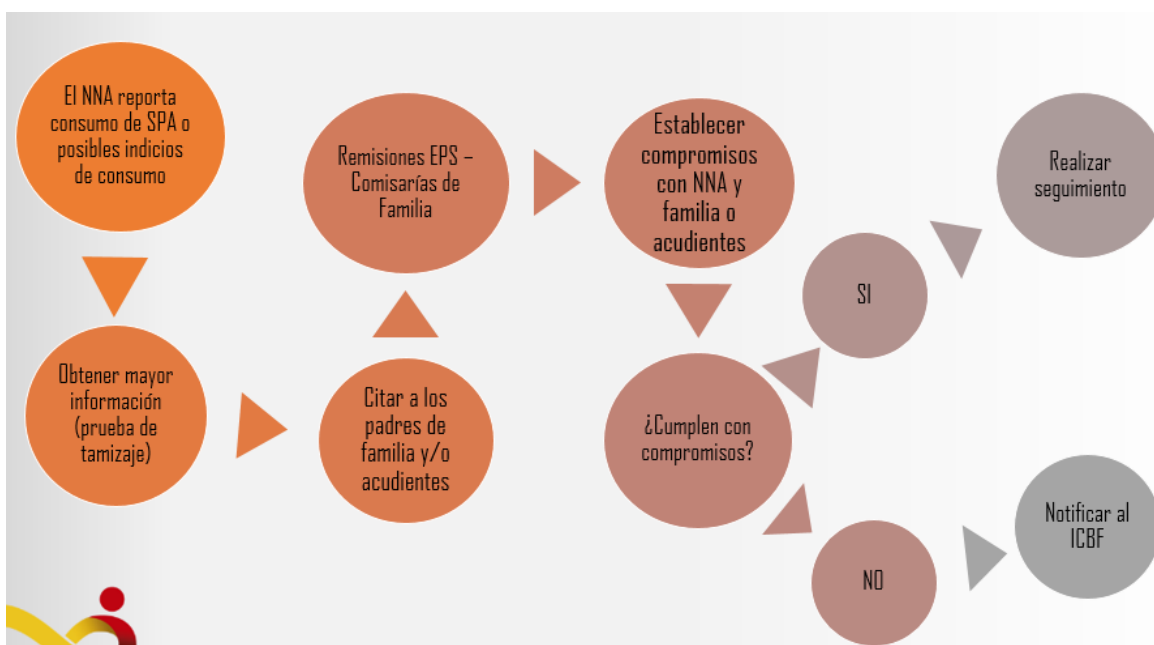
El NNA reporta consumo de SPA o posibles indicios de consumo

Obtener mayor información (prueba de tamizaje)

Citar a los padres de familia y/o acudientes

Remisiones EPS – Comisarías de Familia

Establecer compromisos con NNA y familia o acudientes

¿Cumplen con compromisos?

SI

Realizar seguimiento

NO

Notificar al ICBF